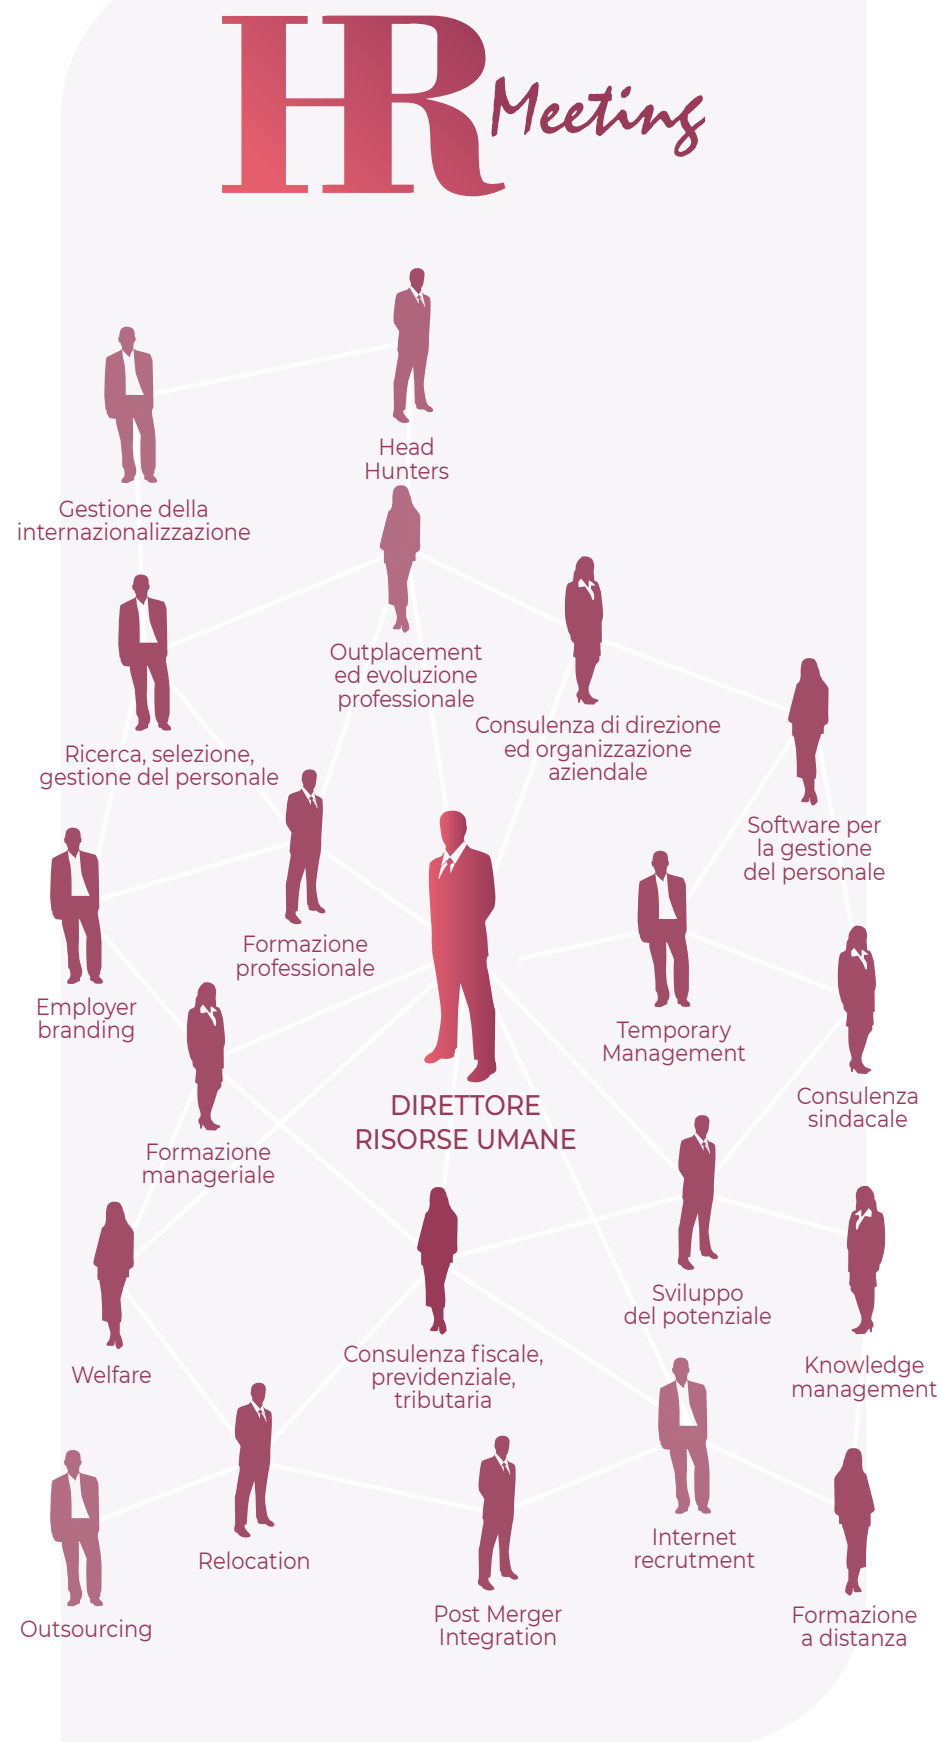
HR Meeting

Head Hunters

Gestione della internazionalizzazione

Outplacement ed evoluzione professionale

Consulenza di direzione ed organizzazione aziendale

Ricerca, selezione, gestione del personale

Software per la gestione del personale

Formazione professionale

Employer branding

Temporary Management

DIRETTORE RISORSE UMANE

Consulenza sindacale

Formazione manageriale

Sviluppo del potenziale

Welfare

Consulenza fiscale, previdenziale, tributaria

Knowledge management

Relocation

Internet recrutment

Outsourcing

Post Merger Integration

Formazione a distanza